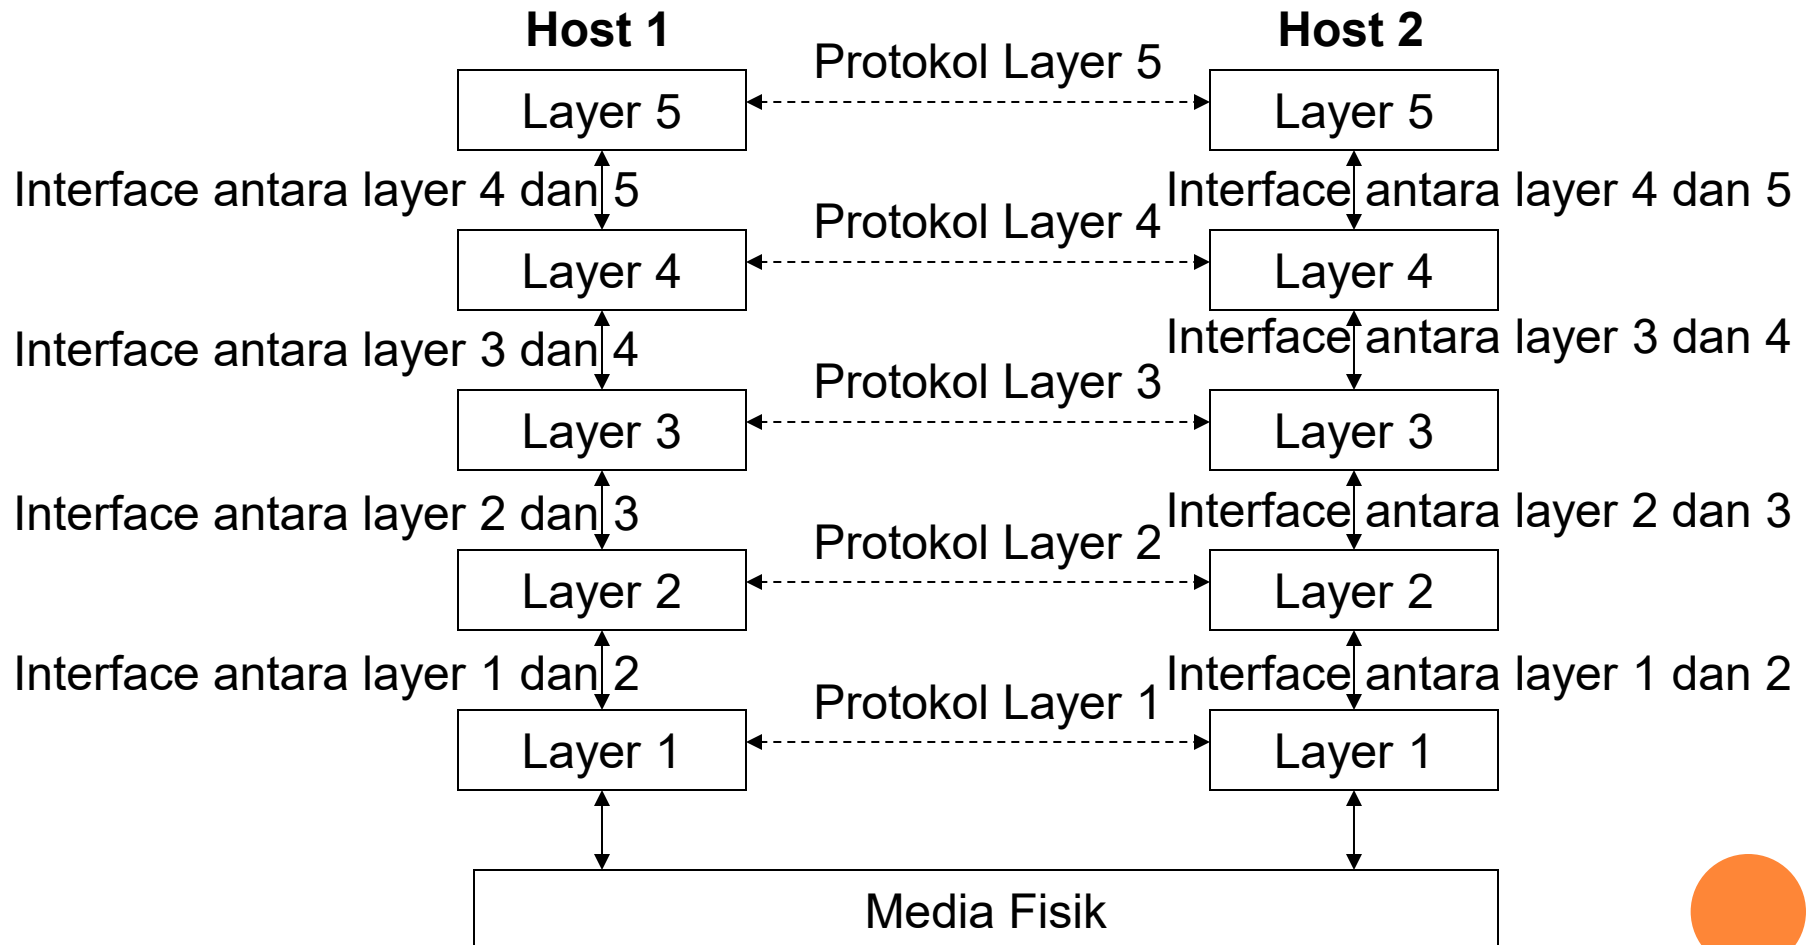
Host 1

Host 2

Protokol Layer 5

Layer 5

Layer 5

Interface antara layer 4 dan 5

Interface antara layer 4 dan 5

Protokol Layer 4

Layer 4

Layer 4

Interface antara layer 3 dan 4

Interface antara layer 3 dan 4

Protokol Layer 3

Layer 3

Layer 3

Interface antara layer 2 dan 3

Interface antara layer 2 dan 3

Protokol Layer 2

Layer 2

Layer 2

Interface antara layer 1 dan 2

Interface antara layer 1 dan 2

Protokol Layer 1

Layer 1

Layer 1

Media Fisik